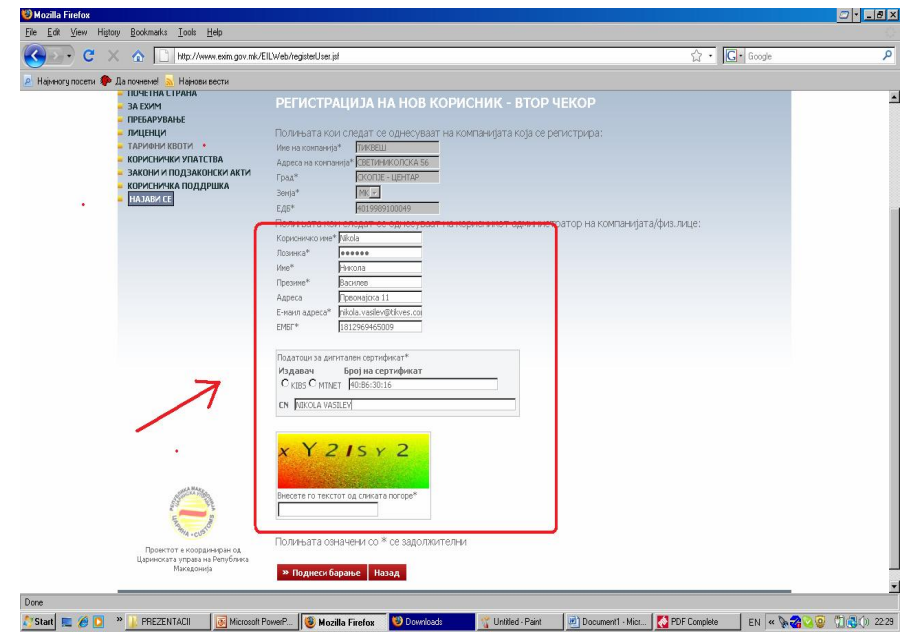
Mozilla Firefox

File Edit View History Bookmarks Tools Help

http://www.exim.gov.mk/EILWeb/registerUser.jsf

Google

Најмногу посети Да почнеме! Најнови вести

ПОЧЕТНА СТРАНА
ЗА ЕХИМ
ПРЕБАРУВАЊЕ
ЛИЦЕНЦИ
ТАРИФНИ КВОТИ
КОРИСНИЧКИ УПАТСТВА
ЗАКОНИ И ПОДЗАКОНСКИ АКТИ
КОРИСНИЧКА ПОДДРШКА
НАЈАВИ СЕ

РЕГИСТРАЦИЈА НА НОВ КОРИСНИК - ВТОР ЧЕКОР

Полињата кои следат се однесуваат на компанијата која се регистрира:

Име на компанија* ТИКВЕШ
Адреса на компанија* СВЕТИНИКОЛСКА 56
Град* СКОПЈЕ - ЦЕНТАР
Земја* МК
ЕДБ* 4019989100049

Полињата кои следат се однесуваат на корисникот администратор на компанијата/физ.лице:

Корисничко име* Nikola
Лозинка* ••••••
Име* Никола
Презиме* Василев
Адреса Првомајска 11
Е-маил адреса* nikola.vasilev@tikves.co
ЕМБГ* 1812969465009

Податоци за дигитален сертификат*
Издавач Број на сертификат
KIBS MTNET 40:B6:30:16
CN NIKOLA VASILEV

x Y 2 1 S Y 2

Внесете го текстот од сликата погоре*

Полињата означени со * се задолжителни

Проектот е координиран од Царинската управа на Република Македонија

» Поднеси барање Назад

Done

Start PREZENTACII Microsoft PowerP... Mozilla Firefox Downloads Untitled - Paint Document1 - Micr... PDF Complete EN 22:29